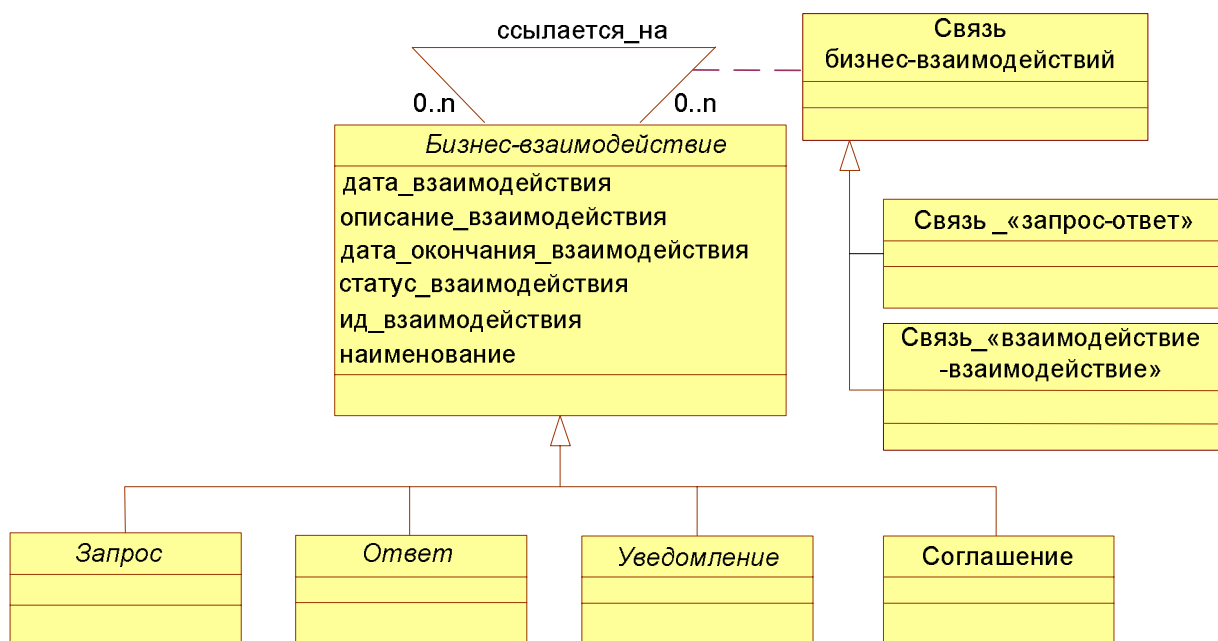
ссылается_на

0..n

0..n

Связь бизнес-взаимодействий

Бизнес-взаимодействие

дата_взаимодействия
описание_взаимодействия
дата_окончания_взаимодействия
статус_взаимодействия
ид_взаимодействия
наименование

Связь _«запрос-ответ»

Связь_«взаимодействие -взаимодействие»

Запрос

Ответ

Уведомление

Соглашение